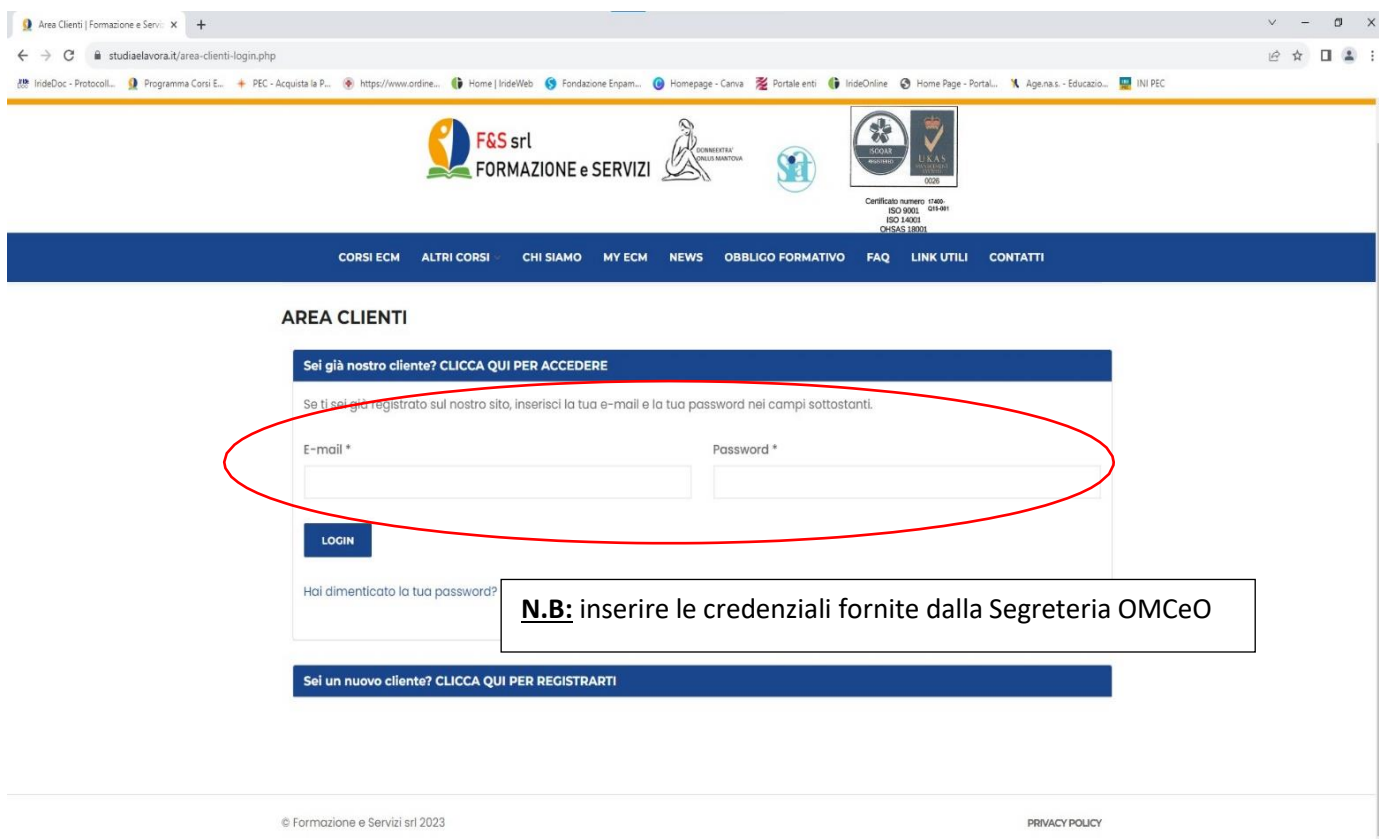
Area Clienti | Formazione e Servi ×

studiaelavora.it/area-clienti-login.php

IrideDoc - Protocoll... Programma Corsi E... PEC - Acquista la P... https://www.ordine... Home | IrideWeb Fondazione Enpam... Homepage - Canva Portale enti IrideOnline Home Page - Portal... Age.na.s. - Educazio... INI PEC

F&S srl
FORMAZIONE e SERVIZI

DONNEEXTRA' ONLUS MANTOVA

ISOQAR UKAS 0026

Certificato numero 17400-Q15-001
ISO 9001
ISO 14001
OHSAS 18001

CORSI ECM ALTRI CORSI CHI SIAMO MY ECM NEWS OBBLIGO FORMATIVO FAQ LINK UTILI CONTATTI

AREA CLIENTI

Sei già nostro cliente? CLICCA QUI PER ACCEDERE

Se ti sei già registrato sul nostro sito, inserisci la tua e-mail e la tua password nei campi sottostanti.

E-mail *

Password *

LOGIN

Hai dimenticato la tua password?

**N.B:** inserire le credenziali fornite dalla Segreteria OMCeO

Sei un nuovo cliente? CLICCA QUI PER REGISTRARTI

© Formazione e Servizi srl 2023

PRIVACY POLICY